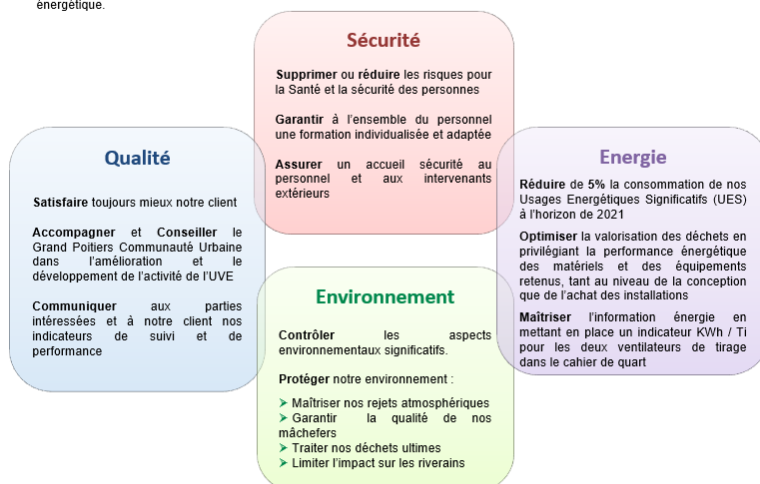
énergétique.

Sécurité

Supprimer ou réduire les risques pour la Santé et la sécurité des personnes

Garantir à l'ensemble du personnel une formation individualisée et adaptée

Assurer un accueil sécurité au personnel et aux intervenants extérieurs

Qualité

Satisfaire toujours mieux notre client

Accompagner et Conseiller le Grand Poitiers Communauté Urbaine dans l'amélioration et le développement de l'activité de l'UVE

Communiquer aux parties intéressées et à notre client nos indicateurs de suivi et de performance

Energie

Réduire de 5% la consommation de nos Usages Energétiques Significatifs (UES) à l'horizon de 2021

Optimiser la valorisation des déchets en privilégiant la performance énergétique des matériels et des équipements retenus, tant au niveau de la conception que de l'achat des installations

Maîtriser l'information énergie en mettant en place un indicateur KWh / Ti pour les deux ventilateurs de tirage dans le cahier de quart

Environnement

Contrôler les aspects environnementaux significatifs.

Protéger notre environnement :

➤ Maîtriser nos rejets atmosphériques
➤ Garantir la qualité de nos mâchefers
➤ Traiter nos déchets ultimes
➤ Limiter l'impact sur les riverains